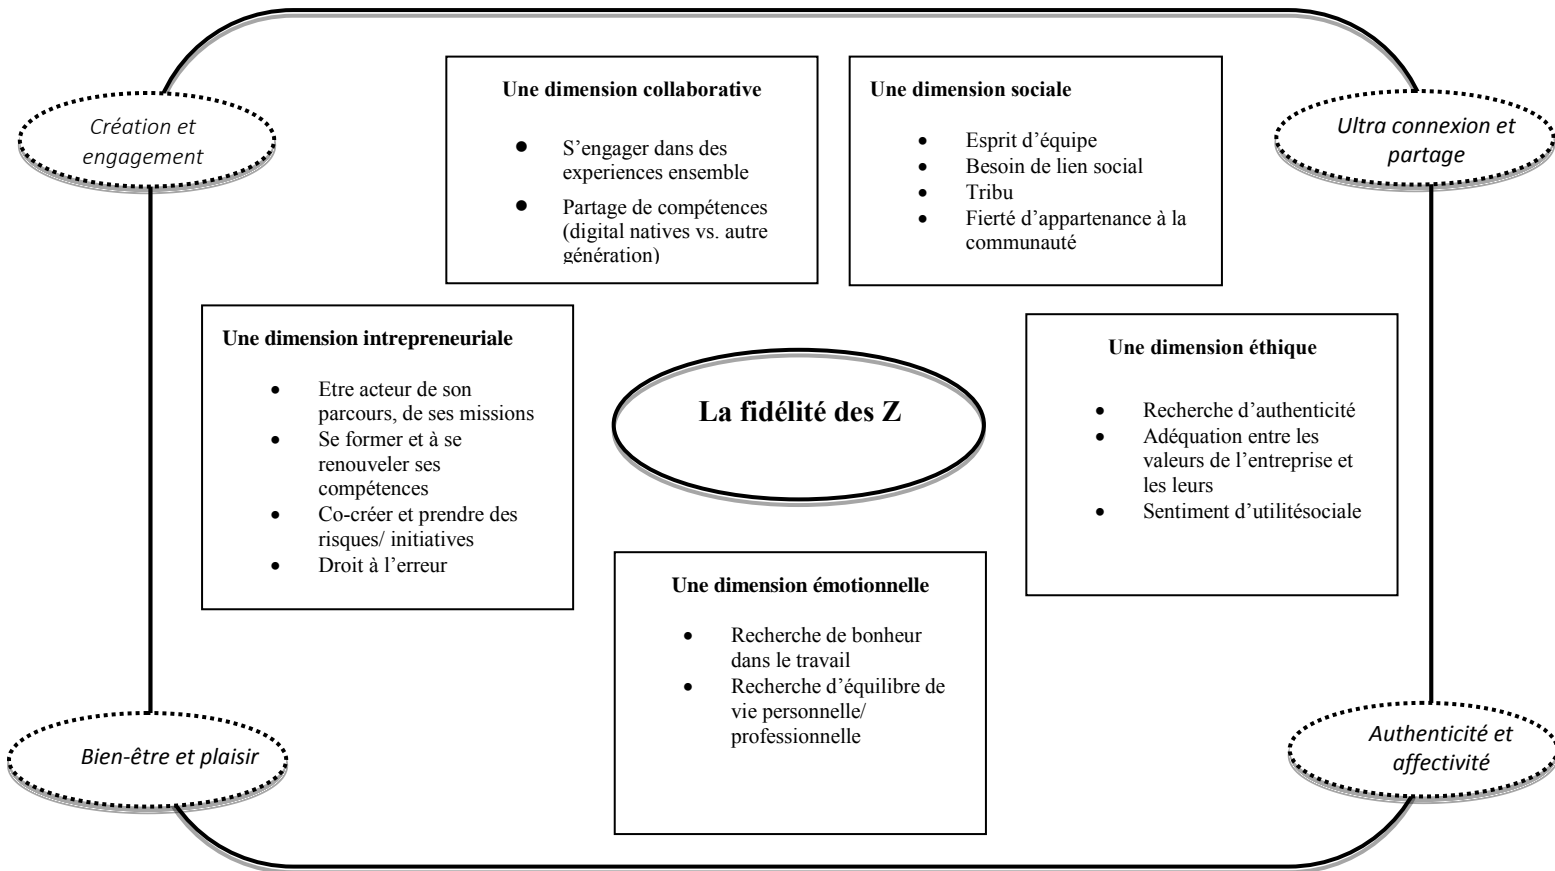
Création et engagement

Une dimension collaborative

- S'engager dans des experiences ensemble
- Partage de compétences (digital natives vs. autre génération)

Une dimension sociale

- Esprit d'équipe
- Besoin de lien social
- Tribu
- Fierté d'appartenance à la communauté

Ultra connexion et partage

Une dimension intrepreneuriale

- Etre acteur de son parcours, de ses missions
- Se former et à se renouveler ses compétences
- Co-créer et prendre des risques/ initiatives
- Droit à l'erreur

La fidélité des Z

Une dimension éthique

- Recherche d'authenticité
- Adéquation entre les valeurs de l'entreprise et les leurs
- Sentiment d'utilitésociale

Une dimension émotionnelle

- Recherche de bonheur dans le travail
- Recherche d'équilibre de vie personnelle/ professionnelle

Bien-être et plaisir

Authenticité et affectivité